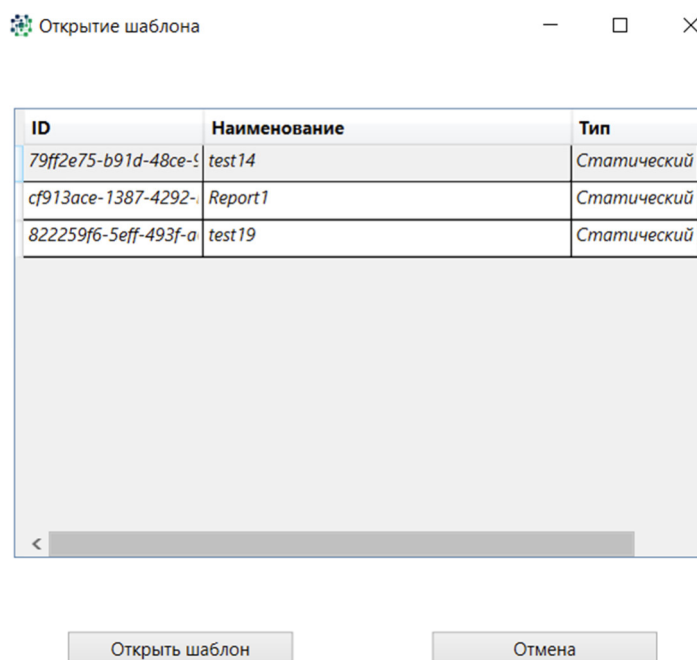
Открытие шаблона

| ID | Наименование | Тип |
|---|---|---|
| 79ff2e75-b91d-48ce-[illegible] | test14 | Статический |
| cf913ace-1387-4292-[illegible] | Report1 | Статический |
| 822259f6-5eff-493f-a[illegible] | test19 | Статический |

<

Открыть шаблон

Отмена